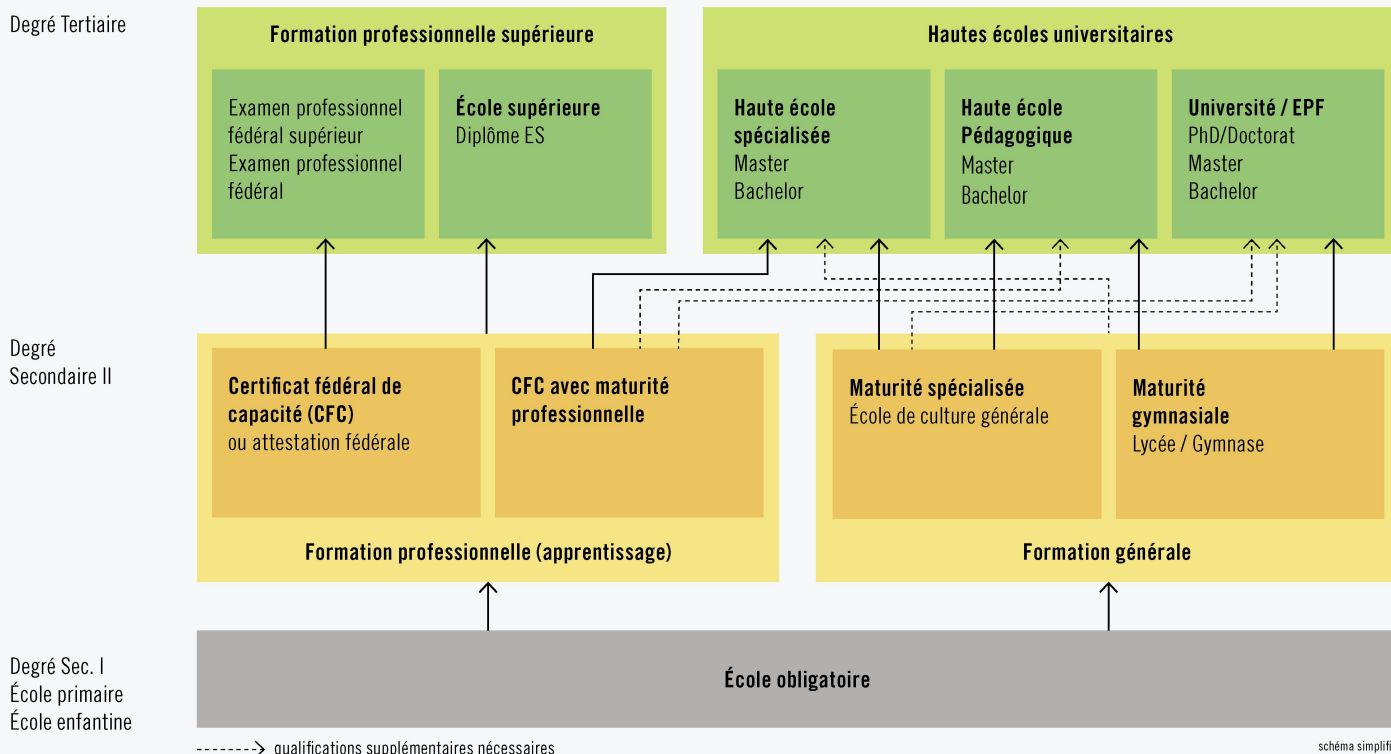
Degré Tertiaire

Formation professionnelle supérieure

Examen professionnel fédéral supérieur
Examen professionnel fédéral

École supérieure
Diplôme ES

Hautes écoles universitaires

Haute école spécialisée
Master
Bachelor

Haute école Pédagogique
Master
Bachelor

Université / EPF
PhD/Doctorat
Master
Bachelor

Degré Secondaire II

Certificat fédéral de capacité (CFC)
ou attestation fédérale

CFC avec maturité professionnelle

Formation professionnelle (apprentissage)

Maturité spécialisée
École de culture générale

Maturité gymnasiale
Lycée / Gymnase

Formation générale

Degré Sec. I
École primaire
École enfantine

École obligatoire

qualifications supplémentaires nécessaires

schéma simplif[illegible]